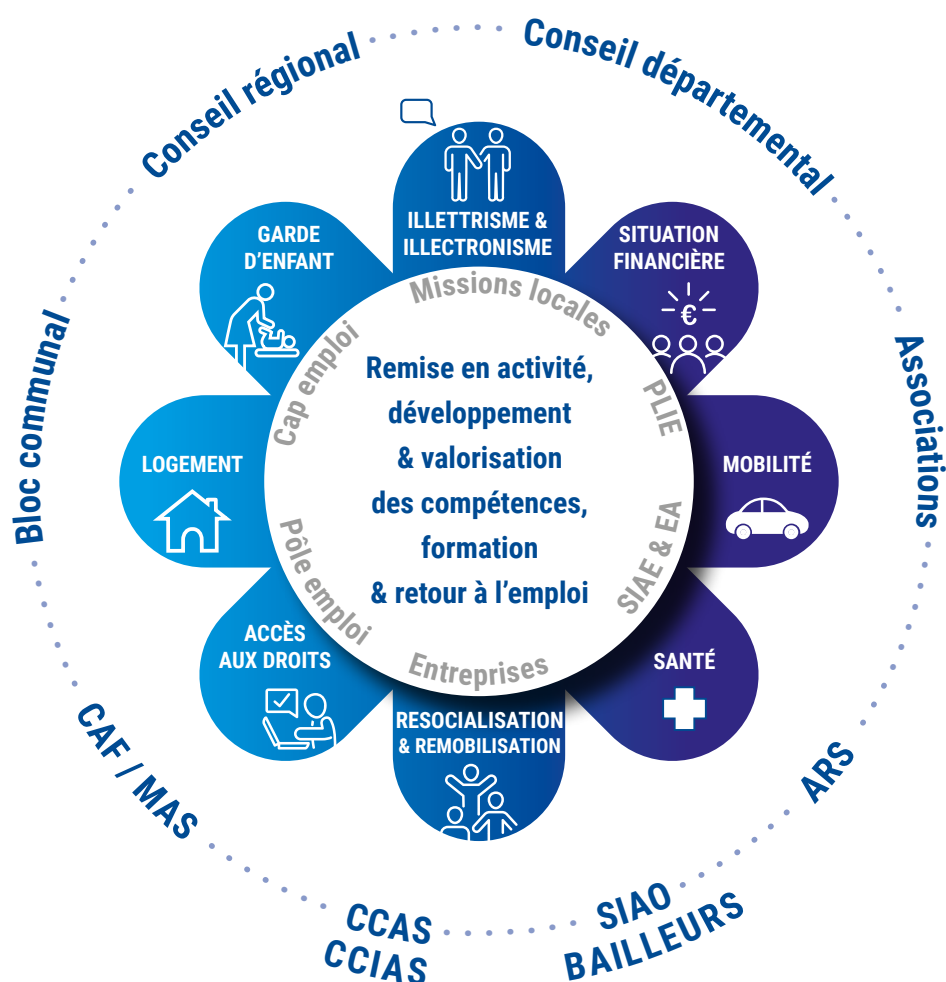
Conseil régional

Conseil départemental

Associations

ARS

SIAO
BAILLEURS

CCAS
CCIAS

CAF / MAS

Bloc communal

ILLETTRISME & ILLECTRONISME

SITUATION FINANCIÈRE

€

MOBILITÉ

SANTÉ

RESOCIALISATION & REMOBILISATION

ACCÈS AUX DROITS

LOGEMENT

GARDE D'ENFANT

Missions locales

PLIE

SIAE & EA

Entreprises

Pôle emploi

Cap emploi

Remise en activité, développement & valorisation des compétences, formation & retour à l'emploi